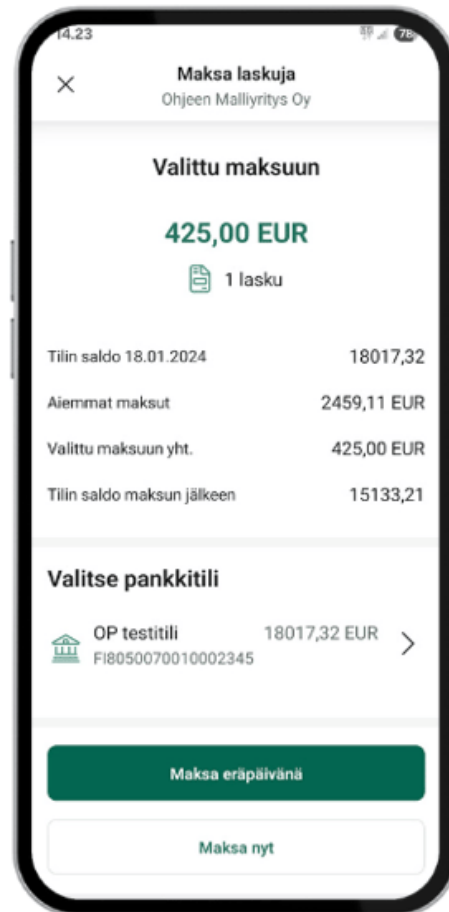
14.23

78

Maksa laskuja
Ohjeen Malliyritys Oy

Valittu maksuun

425,00 EUR

1 lasku

Tilin saldo 18.01.2024 18017,32

Aiemmat maksut 2459,11 EUR

Valittu maksuun yht. 425,00 EUR

Tilin saldo maksun jälkeen 15133,21

Valitse pankkitili

OP testitili 18017,32 EUR
FI8050070010002345

Maksa eräpäivänä

Maksa nyt